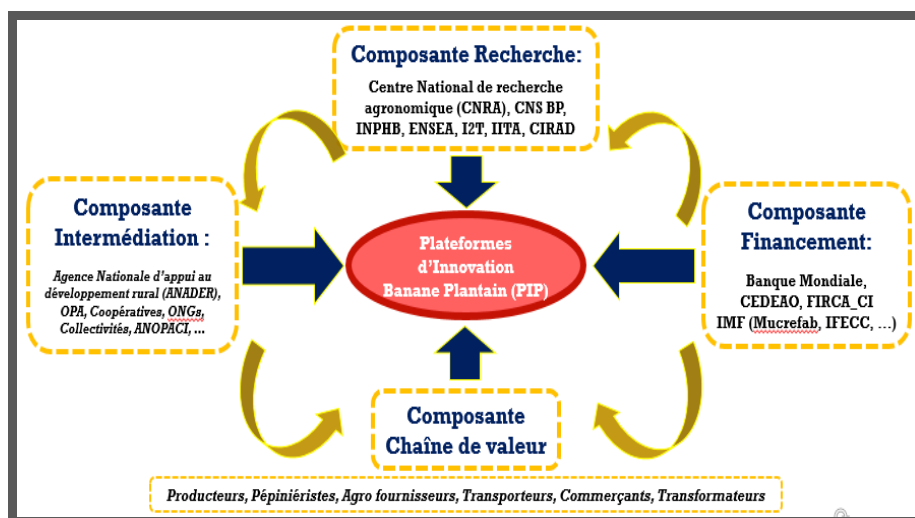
Composante Recherche:

Centre National de recherche agronomique (CNRA), CNS BP, INPHB, ENSEA, I2T, IITA, CIRAD

Composante Intermédiation :

Agence Nationale d'appui au développement rural (ANADER), OPA, Coopératives, ONGs, Collectivités, ANOPACI, …

Plateformes d'Innovation Banane Plantain (PIP)

Composante Financement:

Banque Mondiale, CEDEAO, FIRCA_CI IMF (Mucrefab, IFECC, …)

Composante Chaîne de valeur

Producteurs, Pépiniéristes, Agro fournisseurs, Transporteurs, Commerçants, Transformateurs